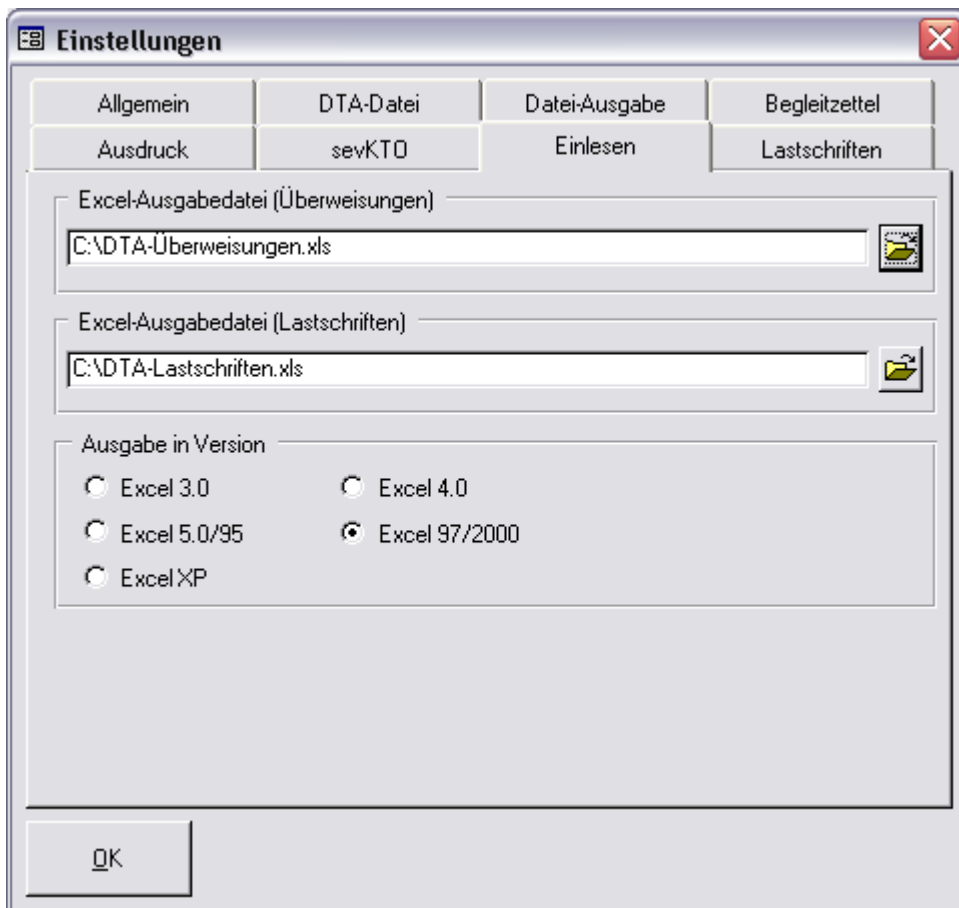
Einstellungen

Allgemein | DTA-Datei | Datei-Ausgabe | Begleitzettel
Ausdruck | sevKTO | Einlesen | Lastschriften

Excel-Ausgabedatei (Überweisungen)
C:\DTA-Überweisungen.xls

Excel-Ausgabedatei (Lastschriften)
C:\DTA-Lastschriften.xls

Ausgabe in Version
Excel 3.0
Excel 4.0
Excel 5.0/95
Excel 97/2000
Excel XP

OK